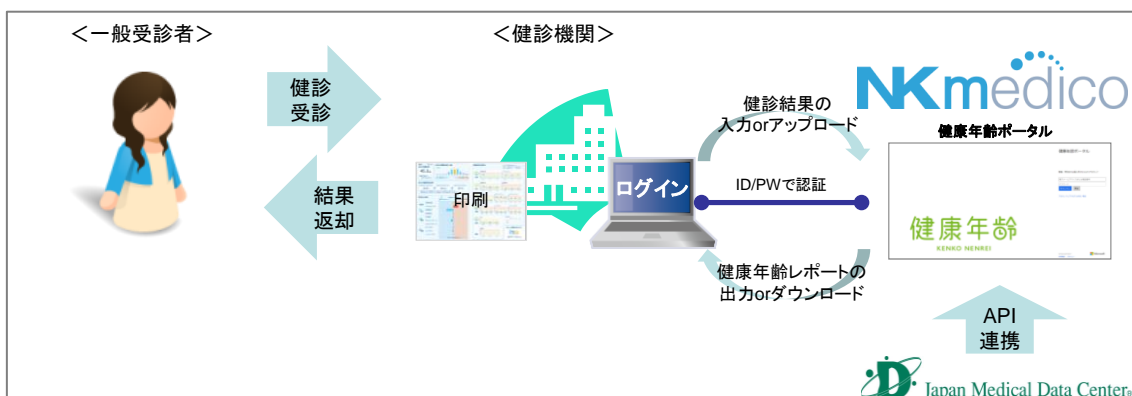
<一般受診者>

<健診機関>

健診受診

結果返却

印刷

ログイン

健診結果の入力orアップロード

ID/PWで認証

健康年齢レポートの出力orダウンロード

NKmedico

健康年齢ポータル

健康年齢
KENKO NENREI

API連携

Japan Medical Data Center